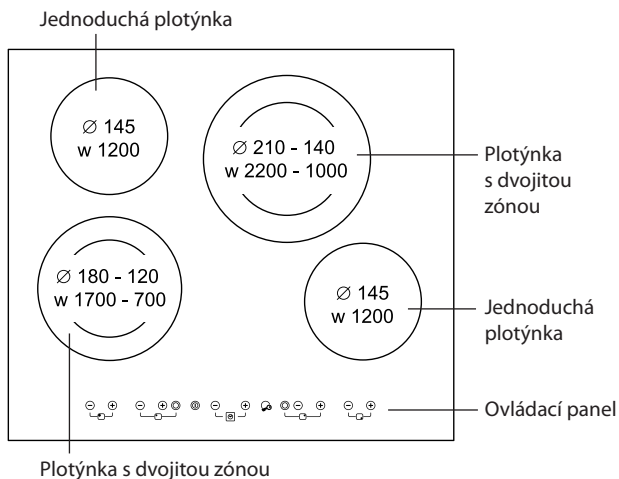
Jednoduchá plotýnka

$\varnothing$ 145
w 1200

$\varnothing$ 210 - 140
w 2200 - 1000

Plotýnka s dvojitou zónou

$\varnothing$ 180 - 120
w 1700 - 700

$\varnothing$ 145
w 1200

Jednoduchá plotýnka

$\ominus$ $\oplus$ $\ominus$ $\oplus$ $\ominus$ $\oplus$ $\ominus$ $\oplus$ $\ominus$ $\oplus$

Ovládací panel

Plotýnka s dvojitou zónou